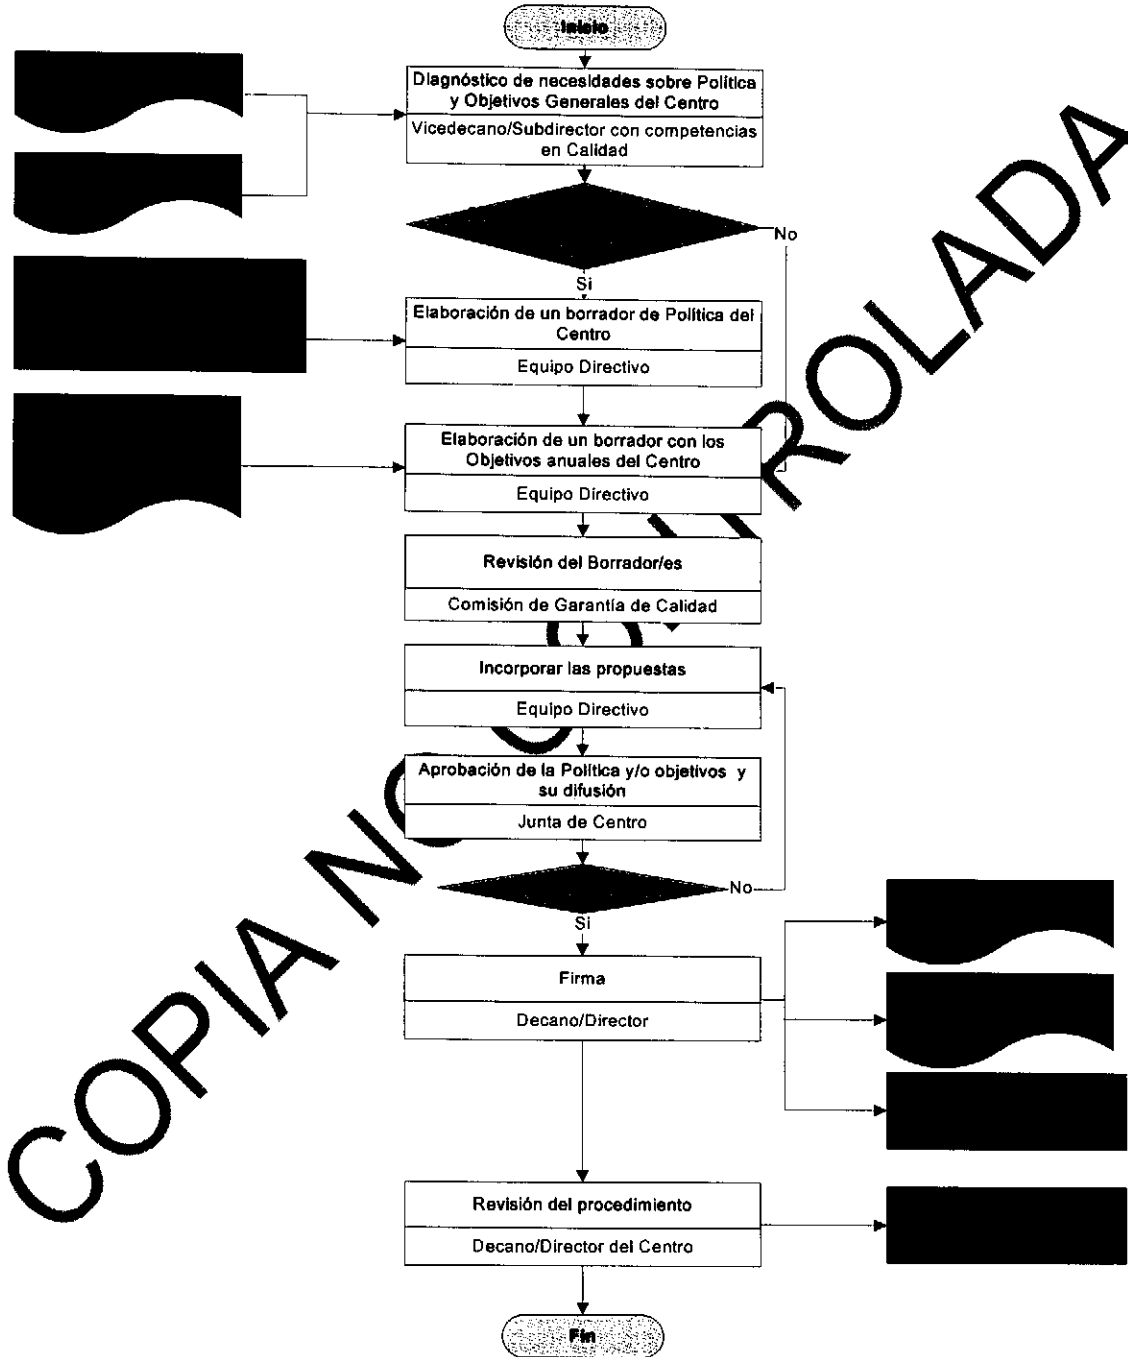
Inicio

Diagnóstico de necesidades sobre Política y Objetivos Generales del Centro

Vicedecano/Subdirector con competencias en Calidad

No

Si

Elaboración de un borrador de Política del Centro

Equipo Directivo

Elaboración de un borrador con los Objetivos anuales del Centro

Equipo Directivo

Revisión del Borrador/es

Comisión de Garantía de Calidad

Incorporar las propuestas

Equipo Directivo

Aprobación de la Política y/o objetivos y su difusión

Junta de Centro

No

Si

Firma

Decano/Director

Revisión del procedimiento

Decano/Director del Centro

Fin

COPIA NO CONTROLADA